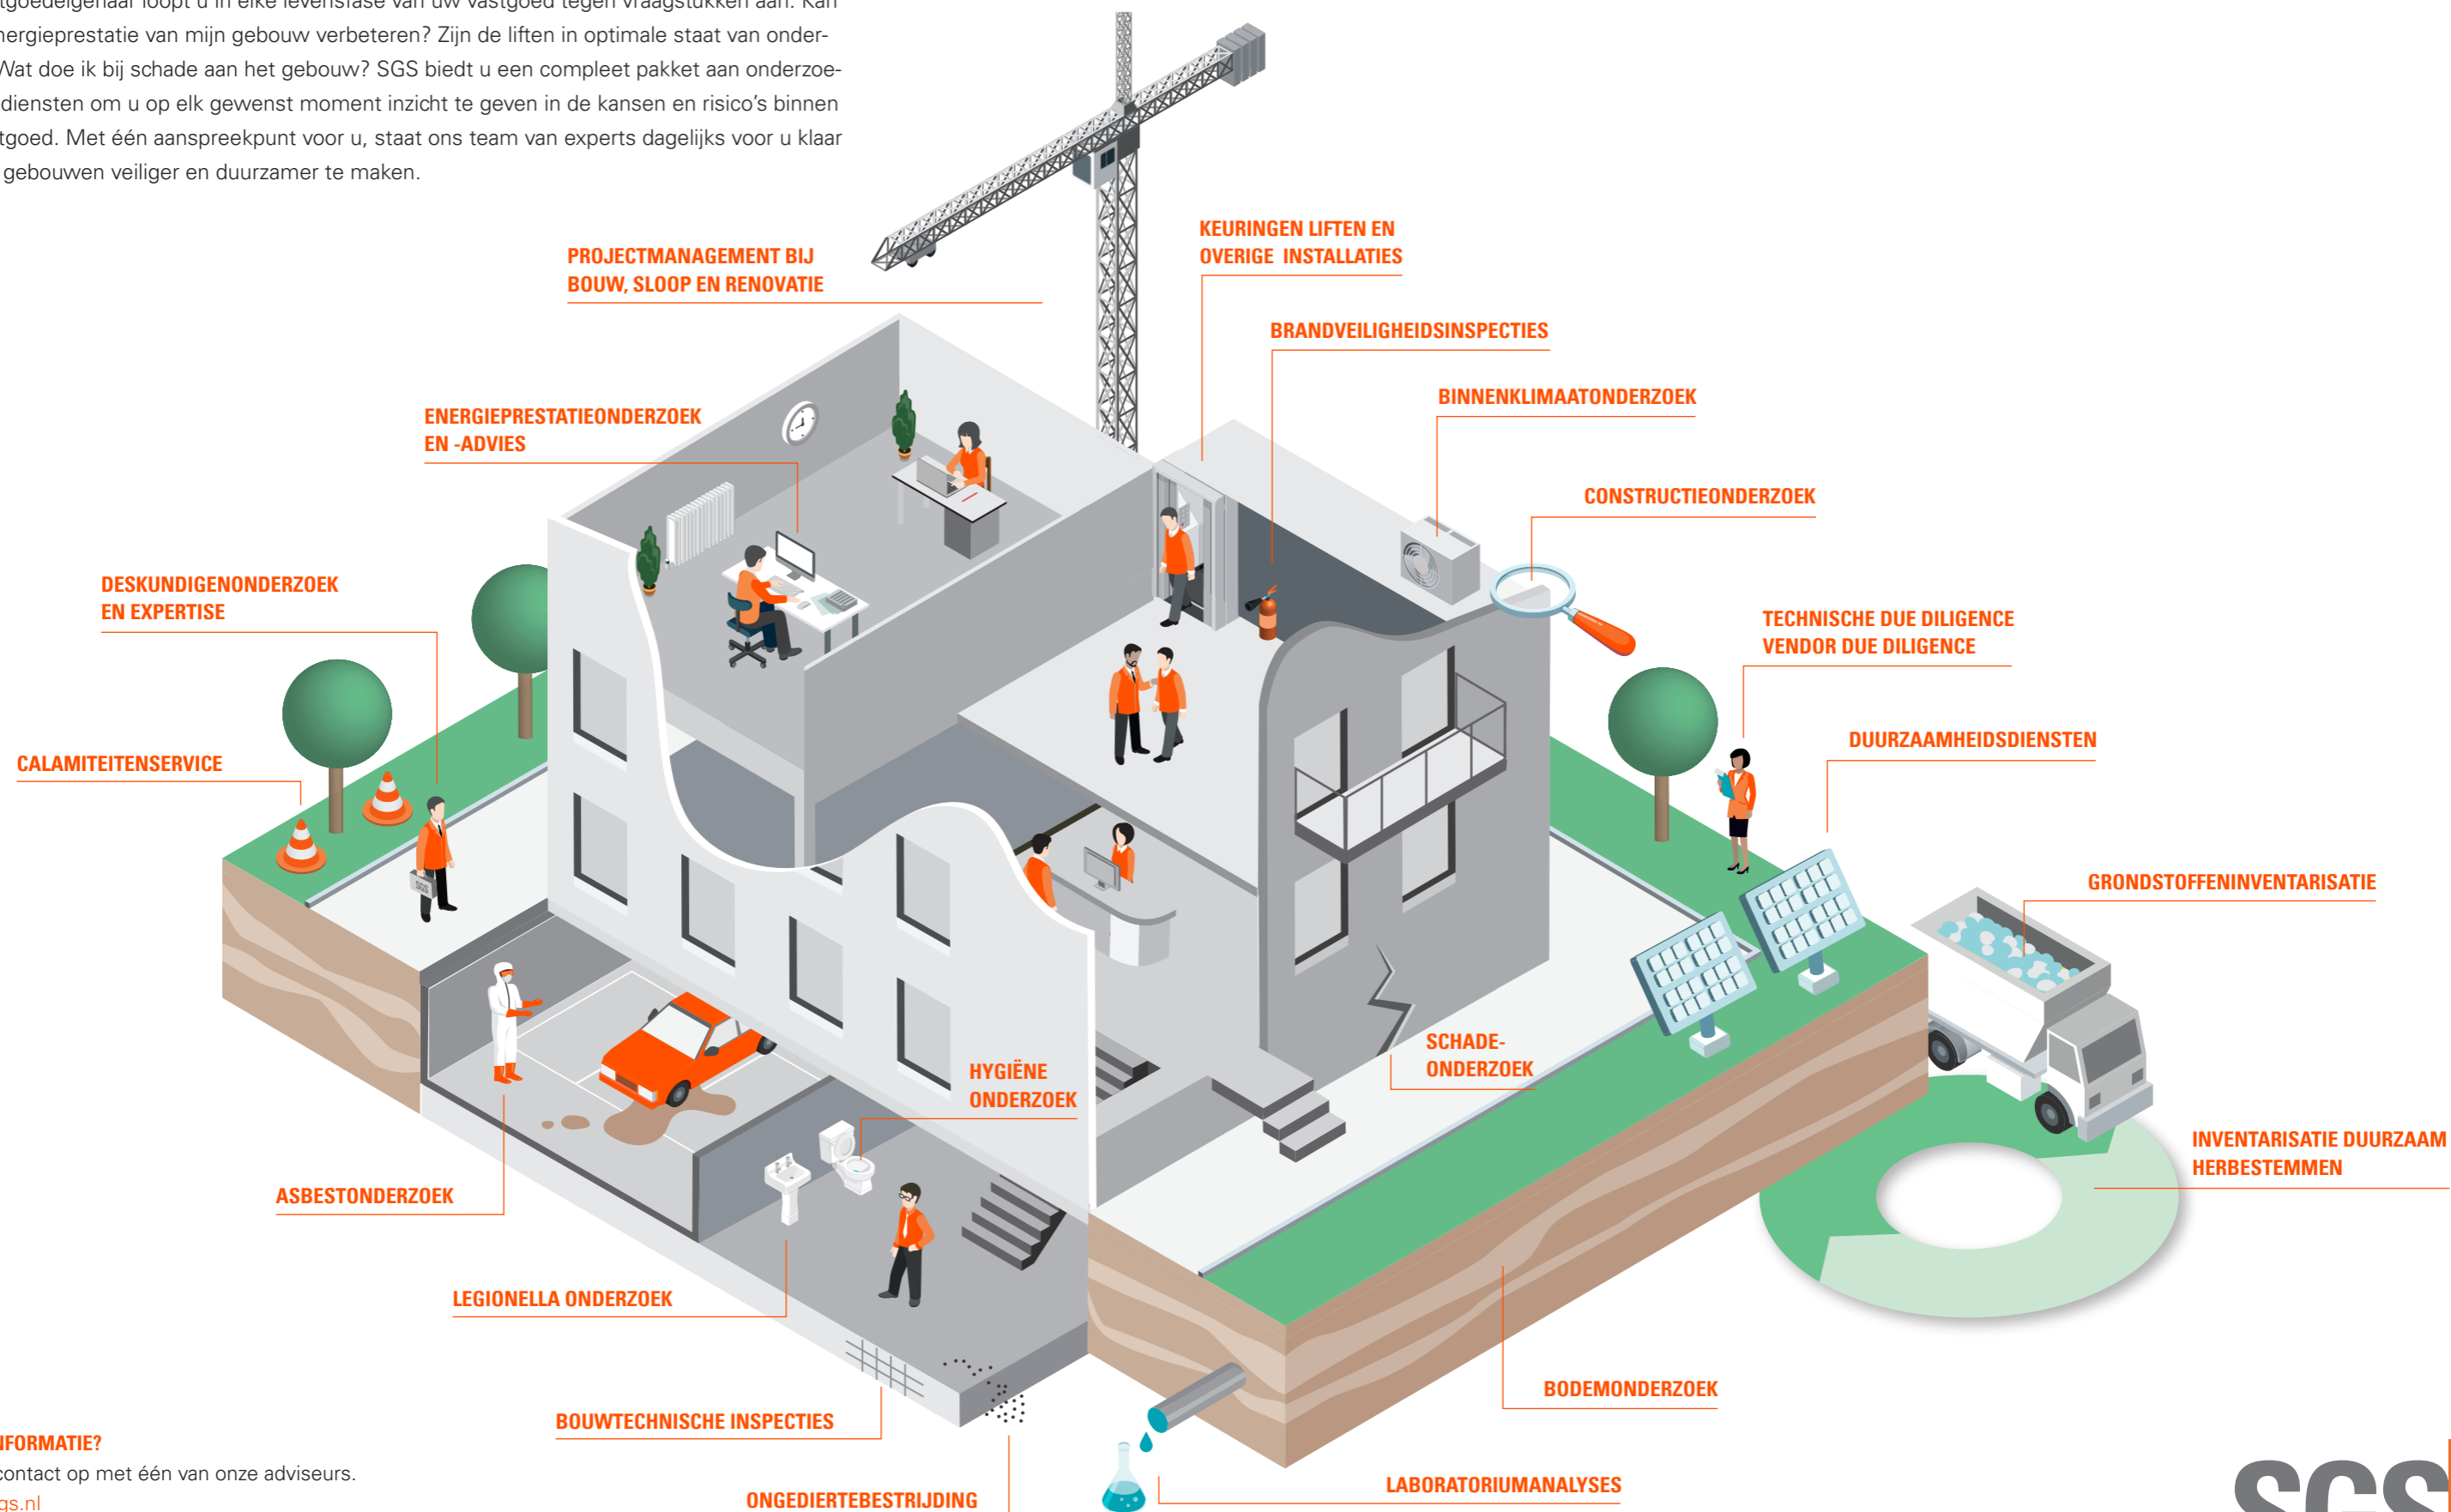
tgoedeigenaar loopt u in elke levensfase van uw vastgoed tegen vraagstukken aan: Kan nergieprestatie van mijn gebouw verbeteren? Zijn de liften in optimale staat van onder- Wat doe ik bij schade aan het gebouw? SGS biedt u een compleet pakket aan onderzoe- diensten om u op elk gewenst moment inzicht te geven in de kansen en risico's binnen tgoed. Met één aanspreekpunt voor u, staat ons team van experts dagelijks voor u klaar gebouwen veiliger en duurzamer te maken.

PROJECTMANAGEMENT BIJ BOUW, SLOOP EN RENOVATIE

KEURINGEN LIFTEN EN OVERIGE INSTALLATIES

BRANDVEILIGHEIDSINSPECTIES

BINNENKLIMAATONDERZOEK

ENERGIEPRESTATIEONDERZOEK EN -ADVIES

CONSTRUCTIEONDERZOEK

DESKUNDIGENONDERZOEK EN EXPERTISE

TECHNISCHE DUE DILIGENCE VENDOR DUE DILIGENCE

DUURZAAMHEIDSDIENSTEN

CALAMITEITENSERVICE

GRONDSTOFFENINVENTARISATIE

HYGIËNE ONDERZOEK

SCHADE- ONDERZOEK

INVENTARISATIE DUURZAAM HERBESTEMMEN

ASBESTONDERZOEK

LEGIONELLA ONDERZOEK

BODEMONDERZOEK

BOUWTECHNISCHE INSPECTIES

IFORMATIE?
contact op met één van onze adviseurs.
gs.nl

ONGEDIERTEBESTRIJDING

LABORATORIUMANALYSES

SGS